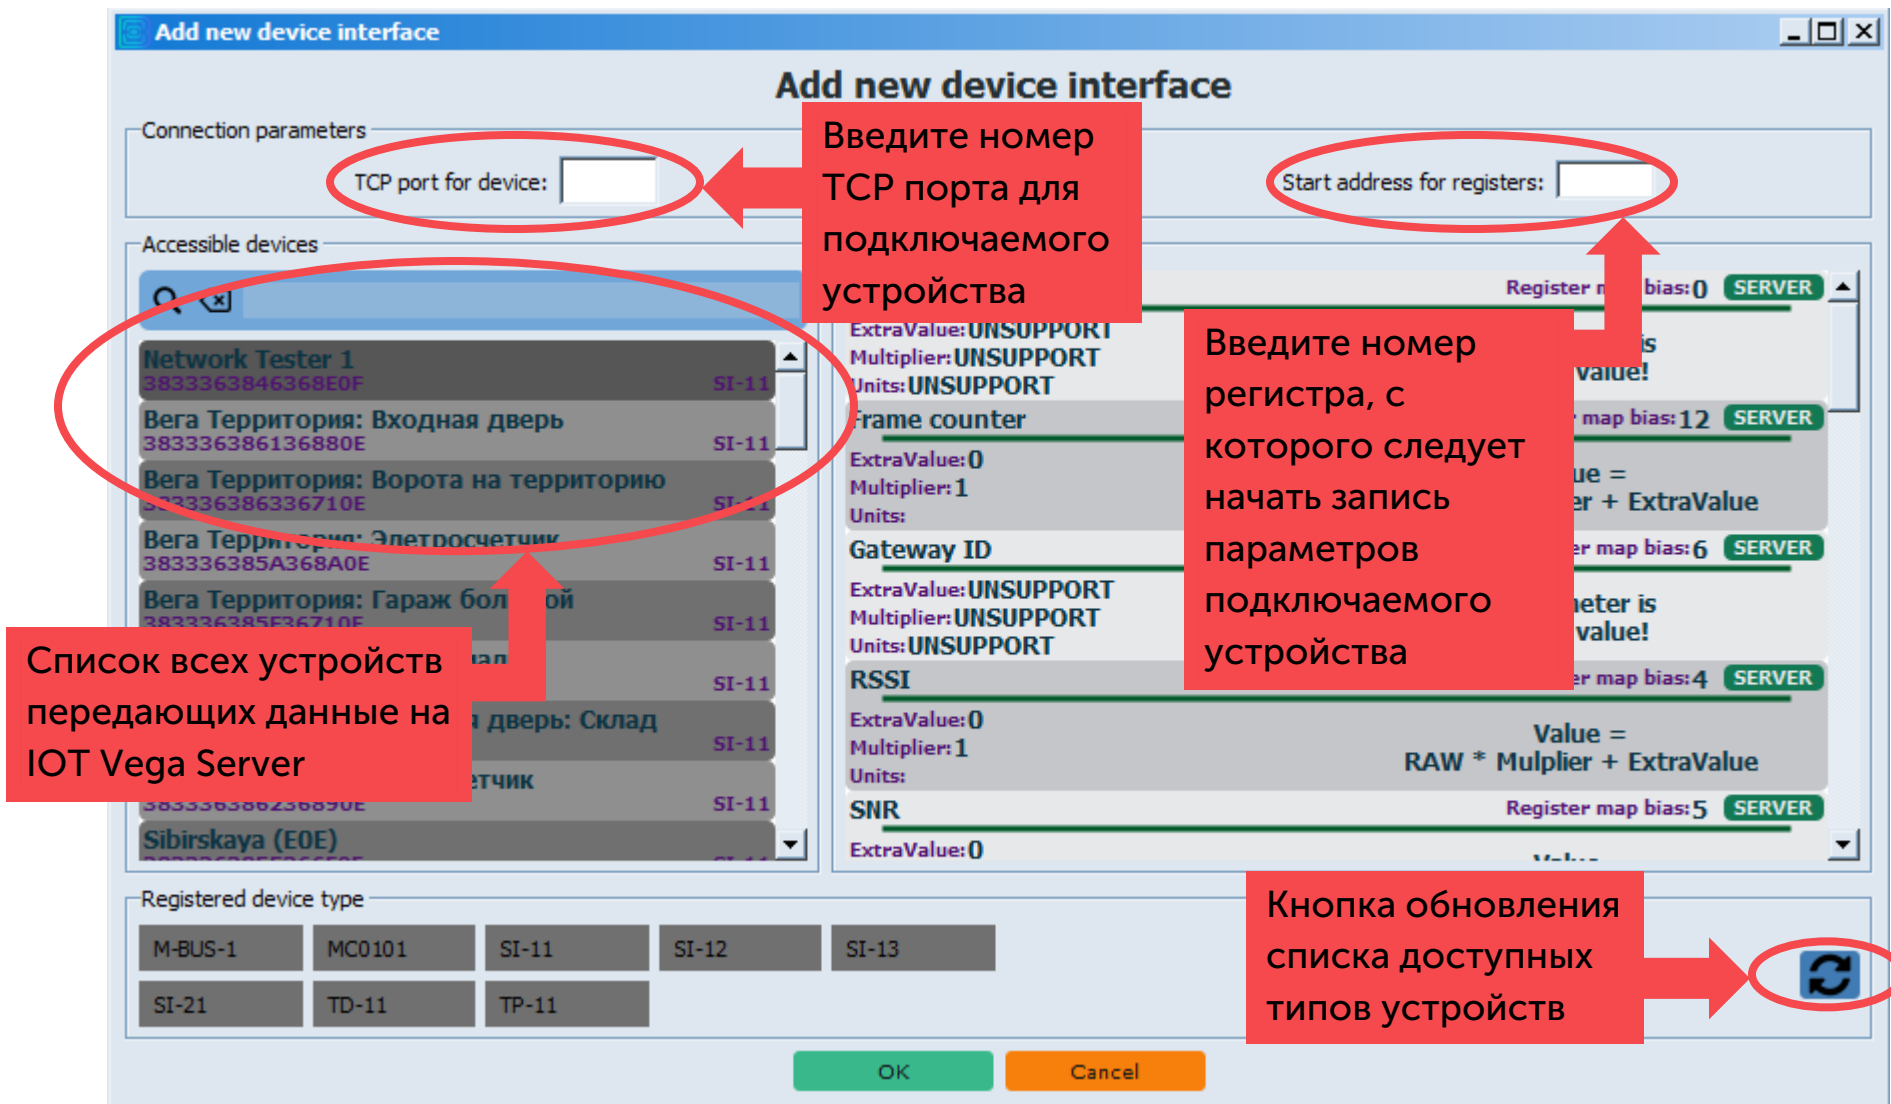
Add new device interface

Add new device interface

Connection parameters

TCP port for device:

Введите номер TCP порта для подключаемого устройства

Start address for registers:

Accessible devices

Network Tester 1
3833363846368E0F SI-11

Вега Территория: Входная дверь
383336386136880E SI-11

Вега Территория: Ворота на территорию
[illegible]3336386336710E SI-11

Вега Терр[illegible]: Элетросчетчик
383336385A368A0E SI-11

Вега Территория: Гараж бол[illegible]ой
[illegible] SI-11

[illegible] SI-11

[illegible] дверь: Склад SI-11

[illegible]тчик
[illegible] SI-11

Sibirskaya (E0E)

Список всех устройств передающих данные на IOT Vega Server

Register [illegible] bias: 0 SERVER

ExtraValue: UNSUPPORT
Multiplier: UNSUPPORT
Units: UNSUPPORT

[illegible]is
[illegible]value!

Frame counter
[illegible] map bias: 12 SERVER

ExtraValue: 0
Multiplier: 1
Units:

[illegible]ue =
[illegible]er + ExtraValue

Gateway ID
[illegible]er map bias: 6 SERVER

ExtraValue: UNSUPPORT
Multiplier: UNSUPPORT
Units: UNSUPPORT

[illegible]eter is
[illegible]value!

RSSI
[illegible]r map bias: 4 SERVER

ExtraValue: 0
Multiplier: 1
Units:

Value =
RAW * Mulplier + ExtraValue

SNR
Register map bias: 5 SERVER

ExtraValue: 0

Введите номер регистра, с которого следует начать запись параметров подключаемого устройства

Registered device type

M-BUS-1 MC0101 SI-11 SI-12 SI-13
SI-21 TD-11 TP-11

Кнопка обновления списка доступных типов устройств

OK Cancel